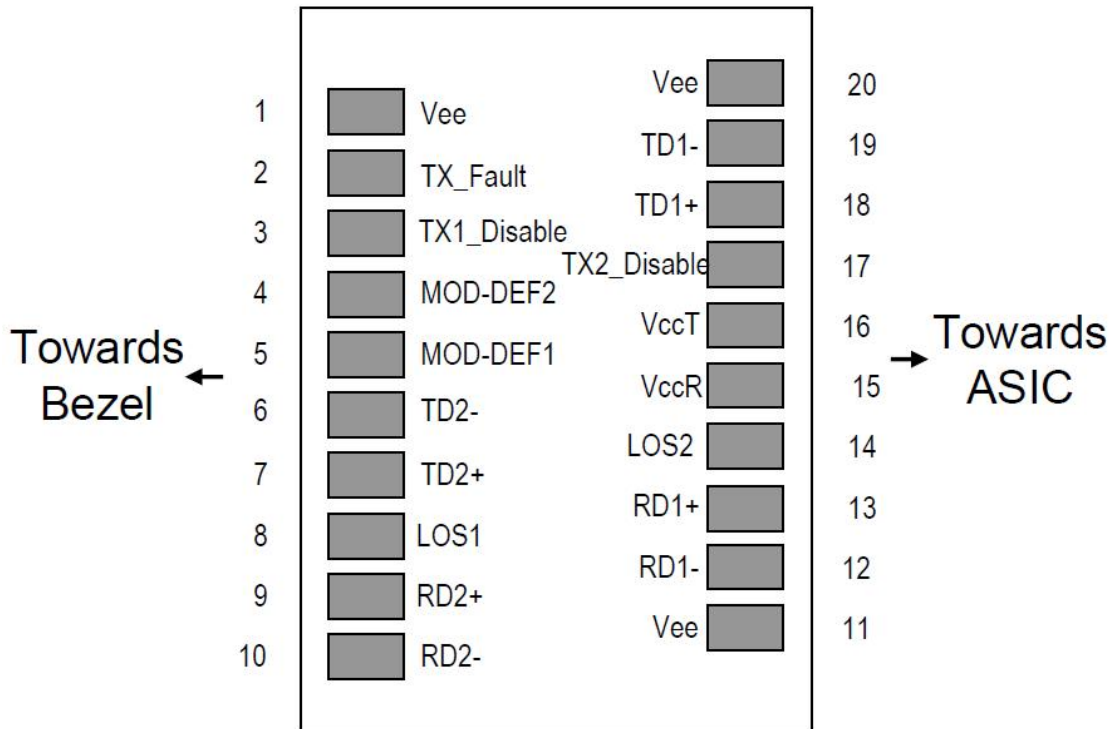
Towards Bezel

1 Vee
2 TX_Fault
3 TX1_Disable
4 MOD-DEF2
5 MOD-DEF1
6 TD2-
7 TD2+
8 LOS1
9 RD2+
10 RD2-

Vee 20
TD1- 19
TD1+ 18
TX2_Disable 17
VccT 16
VccR 15
LOS2 14
RD1+ 13
RD1- 12
Vee 11

Towards ASIC